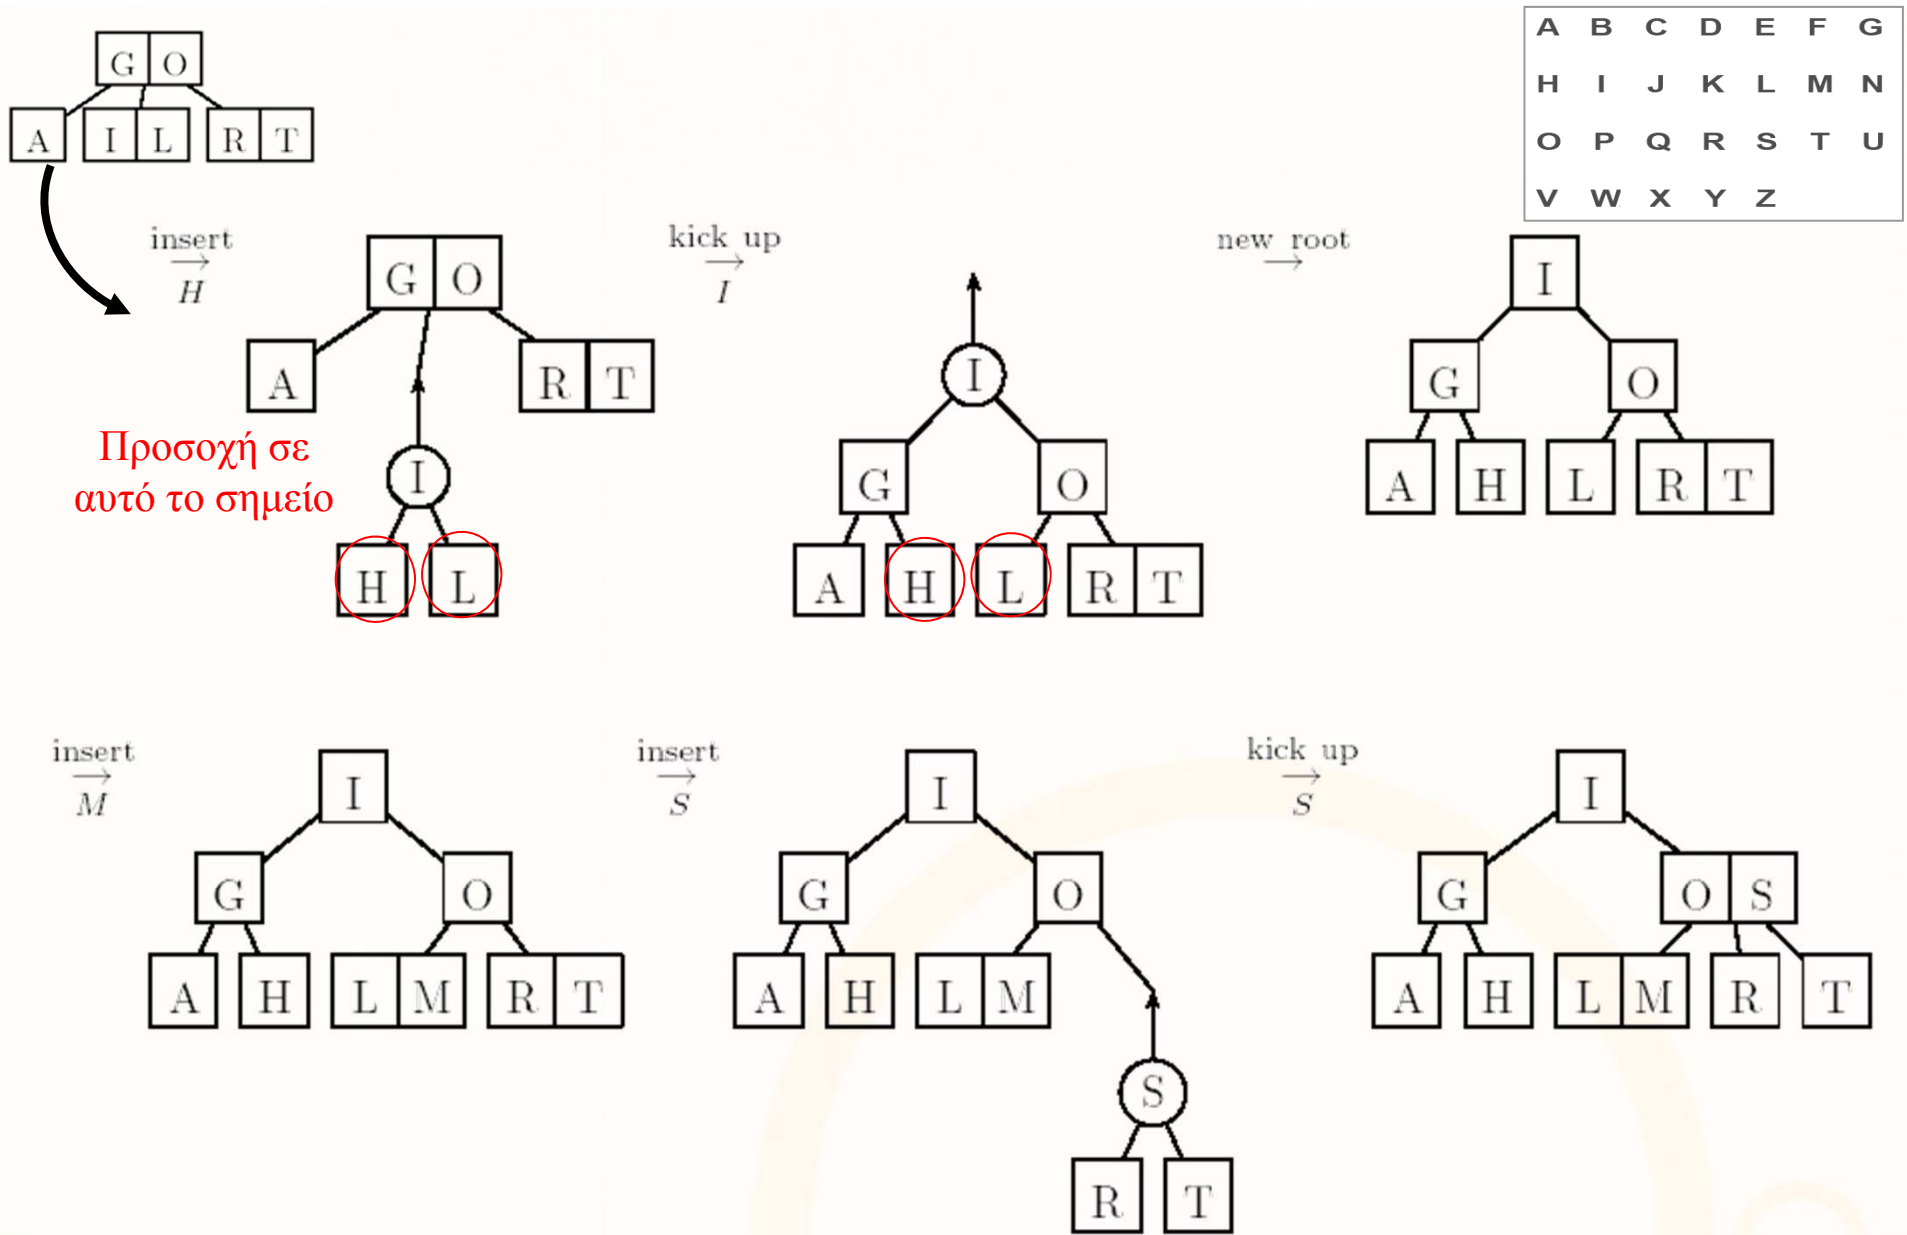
| A | B | C | D | E | F | G |
|---|---|---|---|---|---|---|
| H | I | J | K | L | M | N |
| O | P | Q | R | S | T | U |
| V | W | X | Y | Z | | |

G O
A I L R T

insert $\overrightarrow{H}$

G O
A R T
I
H L

Προσοχή σε αυτό το σημείο

kick up $\overrightarrow{I}$

I
G O
A H L R T

new root $\longrightarrow$

I
G O
A H L R T

insert $\overrightarrow{M}$

I
G O
A H L M R T

insert $\overrightarrow{S}$

I
G O
A H L M
S
R T

kick up $\overrightarrow{S}$

I
G O S
A H L M R T